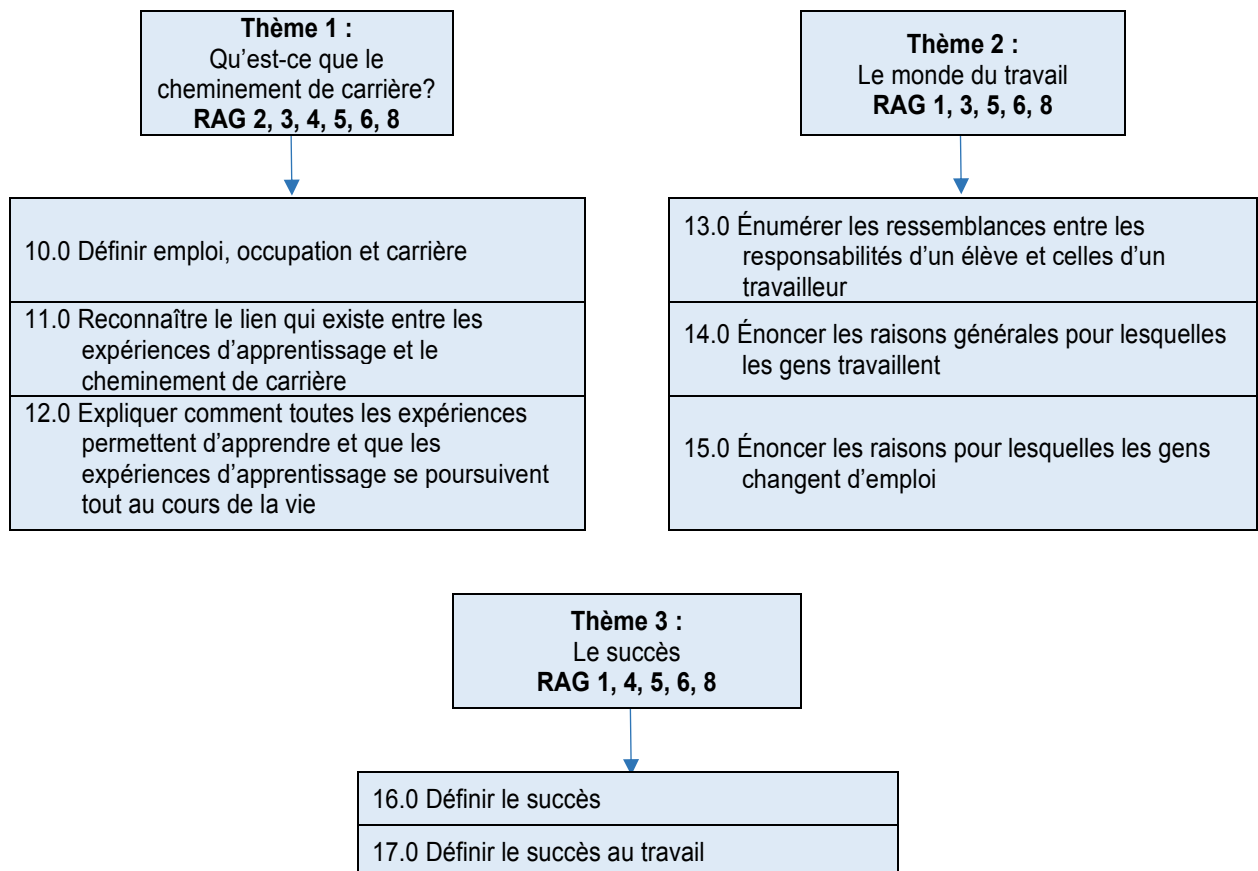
**Thème 1 :**
Qu’est-ce que le cheminement de carrière?
**RAG 2, 3, 4, 5, 6, 8**

10.0 Définir emploi, occupation et carrière

11.0 Reconnaître le lien qui existe entre les expériences d’apprentissage et le cheminement de carrière

12.0 Expliquer comment toutes les expériences permettent d’apprendre et que les expériences d’apprentissage se poursuivent tout au cours de la vie

**Thème 2 :**
Le monde du travail
**RAG 1, 3, 5, 6, 8**

13.0 Énumérer les ressemblances entre les responsabilités d’un élève et celles d’un travailleur

14.0 Énoncer les raisons générales pour lesquelles les gens travaillent

15.0 Énoncer les raisons pour lesquelles les gens changent d’emploi

**Thème 3 :**
Le succès
**RAG 1, 4, 5, 6, 8**

16.0 Définir le succès

17.0 Définir le succès au travail